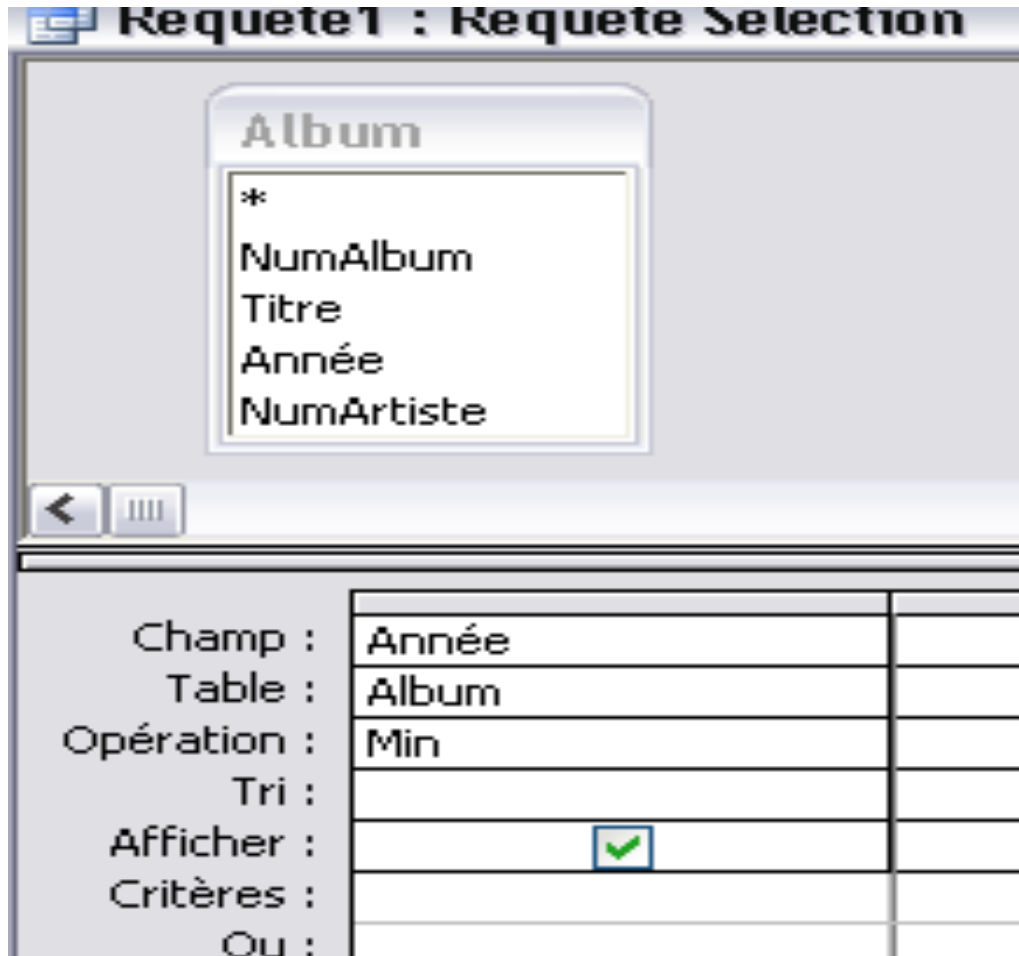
Requete1 : Requete Selection

Album
*
NumAlbum
Titre
Année
NumArtiste

| | |
|---|---|
| Champ : | Année |
| Table : | Album |
| Opération : | Min |
| Tri : | |
| Afficher : | ✓ |
| Critères : | |
| Ou : | |